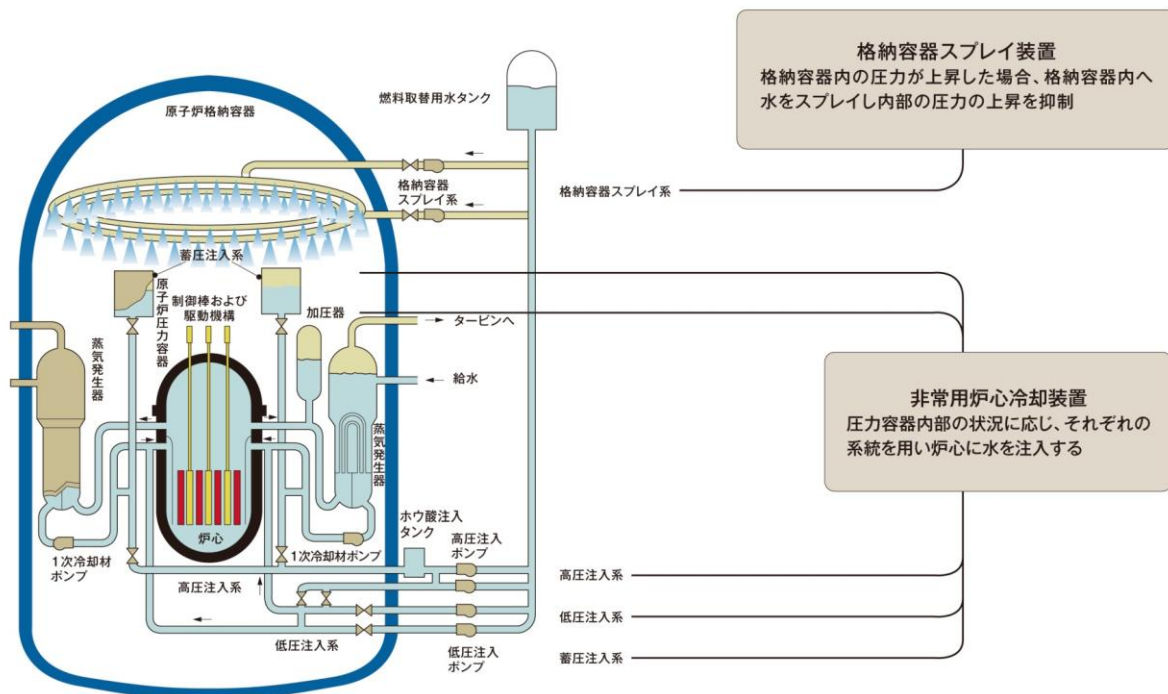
格納容器スプレイ装置
格納容器内の圧力が上昇した場合、格納容器内へ水をスプレイし内部の圧力の上昇を抑制

原子炉格納容器

燃料取替用水タンク

格納容器スプレイ系

格納容器スプレイ系

蓄圧注入系

原子炉圧力容器

制御棒および駆動機構

加圧器

タービンへ

給水

蒸気発生器

蒸気発生器

非常用炉心冷却装置
圧力容器内部の状況に応じ、それぞれの系統を用い炉心に水を注入する

炉心

1次冷却材ポンプ

1次冷却材ポンプ

ホウ酸注入タンク

高圧注入ポンプ

高圧注入系

高圧注入系

低圧注入系

低圧注入系

低圧注入ポンプ

蓄圧注入系